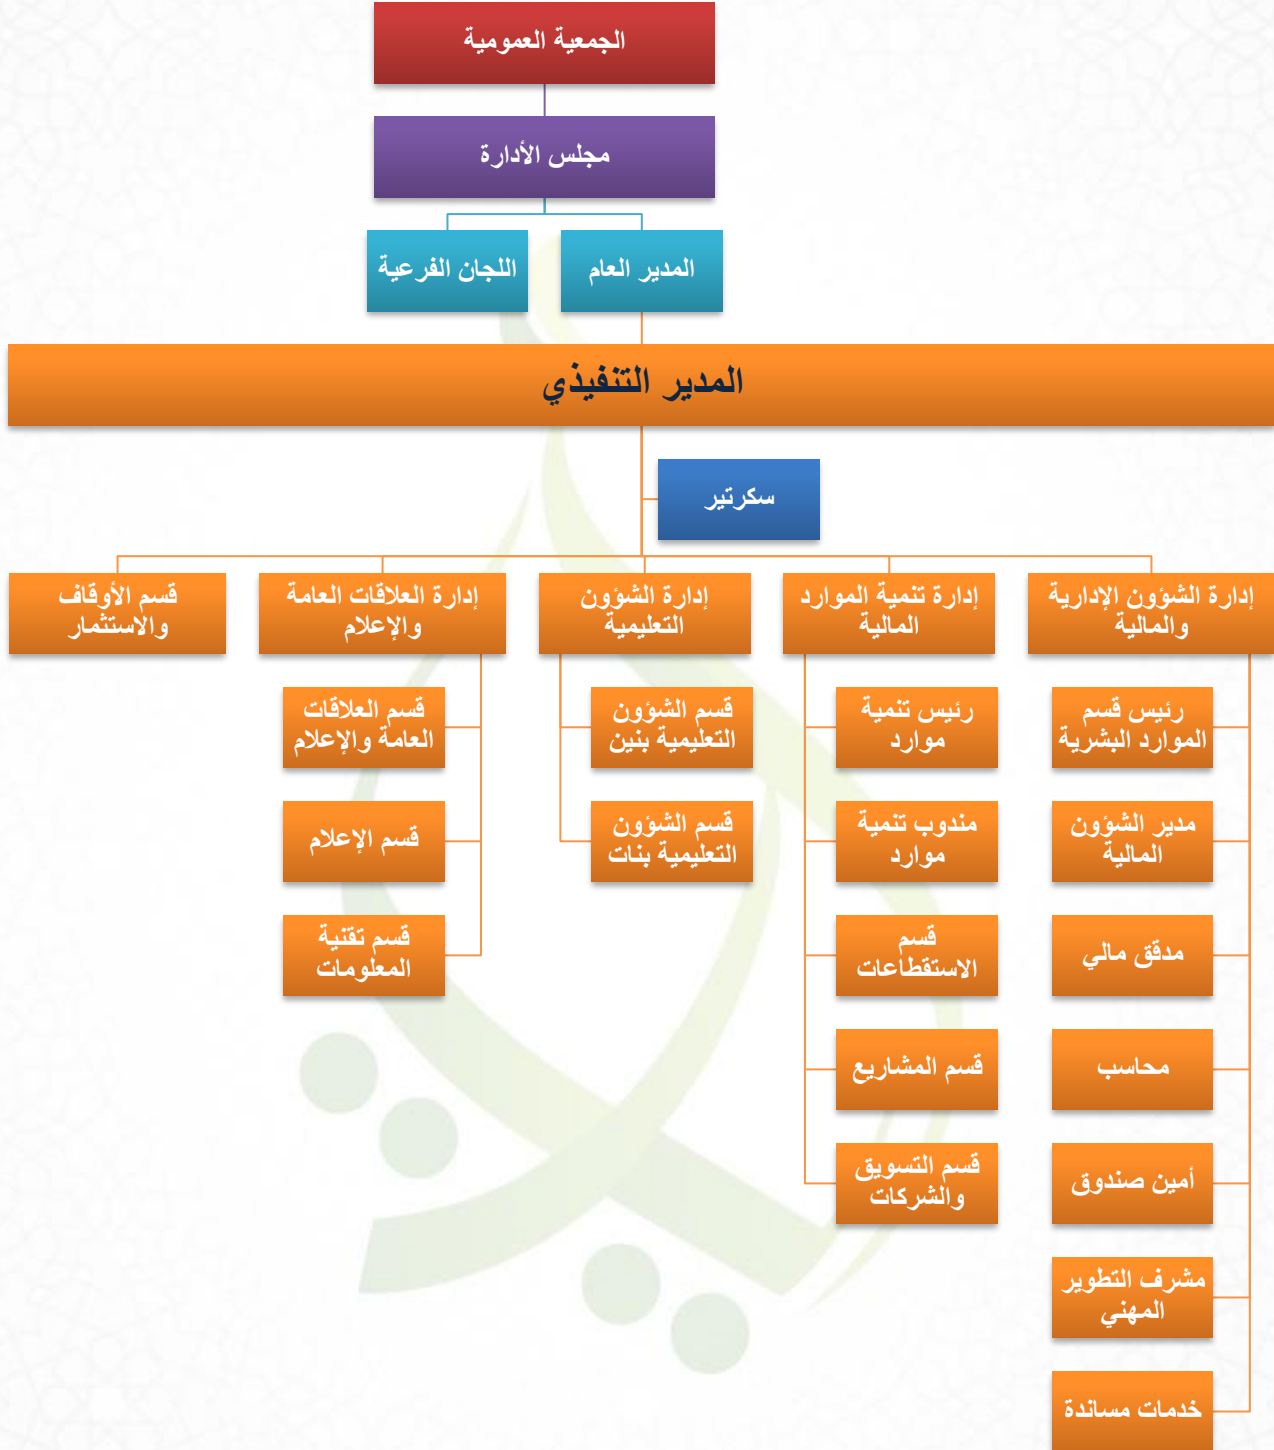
الجمعية العمومية

مجلس الأدارة

المدير العام

اللجان الفرعية

المدير التنفيذي

سكرتير

إدارة الشؤون الإدارية والمالية

إدارة تنمية الموارد المالية

إدارة الشؤون التعليمية

إدارة العلاقات العامة والإعلام

قسم الأوقاف والاستثمار

رئيس قسم الموارد البشرية

مدير الشؤون المالية

مدقق مالي

محاسب

أمين صندوق

مشرف التطوير المهني

خدمات مساندة

رئيس تنمية موارد

مندوب تنمية موارد

قسم الاستقطاعات

قسم المشاريع

قسم التسويق والشركات

قسم الشؤون التعليمية بنين

قسم الشؤون التعليمية بنات

قسم العلاقات العامة والإعلام

قسم الإعلام

قسم تقنية المعلومات